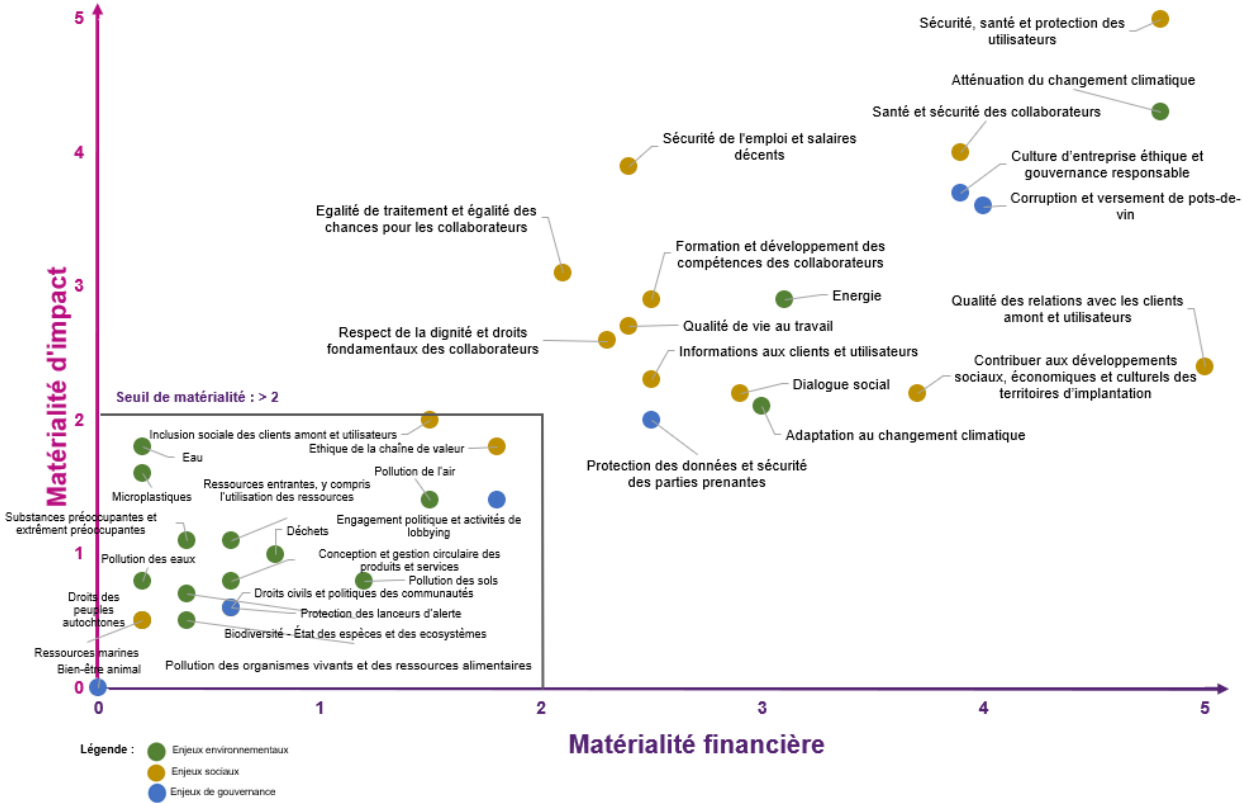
Matérialité d'impact

5
4
3
2
1
0

Sécurité, santé et protection des utilisateurs

Atténuation du changement climatique

Santé et sécurité des collaborateurs

Sécurité de l'emploi et salaires décents

Culture d'entreprise éthique et gouvernance responsable

Corruption et versement de pots-de-vin

Egalité de traitement et égalité des chances pour les collaborateurs

Formation et développement des compétences des collaborateurs

Energie

Qualité des relations avec les clients amont et utilisateurs

Qualité de vie au travail

Respect de la dignité et droits fondamentaux des collaborateurs

Informations aux clients et utilisateurs

Contribuer aux développements sociaux, économiques et culturels des territoires d'implantation

Dialogue social

Adaptation au changement climatique

Protection des données et sécurité des parties prenantes

Seuil de matérialité : > 2

Inclusion sociale des clients amont et utilisateurs

Ethique de la chaîne de valeur

Eau

Pollution de l'air

Microplastiques

Ressources entrantes, y compris l'utilisation des ressources

Substances préoccupantes et extrêment préoccupantes

Engagement politique et activités de lobbying

Déchets

Pollution des eaux

Conception et gestion circulaire des produits et services

Pollution des sols

Droits des peuples autochtones

Droits civils et politiques des communautés

Protection des lanceurs d'alerte

Biodiversité - État des espèces et des ecosystèmes

Ressources marines

Bien-être animal

Pollution des organismes vivants et des ressources alimentaires

0
1
2
3
4
5

Matérialité financière

Légende :
Enjeux environnementaux
Enjeux sociaux
Enjeux de gouvernance